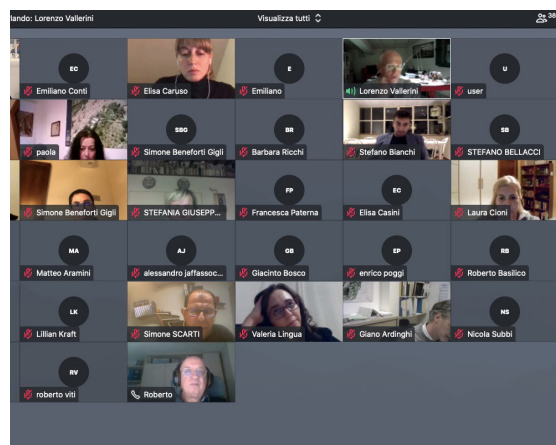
lando: Lorenzo Vallerini

Visualizza tutti

38

EC
Emiliano Conti

Elisa Caruso

E
Emiliano

Lorenzo Vallerini

U
user

paola

SBG
Simone Beneforti Gigli

BR
Barbara Ricchi

Stefano Bianchi

SB
STEFANO BELLACCI

Simone Beneforti Gigli

STEFANIA GIUSEPP...

FP
Francesca Paterna

EC
Elisa Casini

Laura Cioni

MA
Matteo Aramini

AJ
alessandro jaffassoc...

GB
Giacinto Bosco

EP
enrico poggi

RB
Roberto Basilico

LK
Lillian Kraft

Simone SCARTI

Valeria Lingua

Giano Ardinghi

NS
Nicola Subbi

RV
roberto viti

Roberto